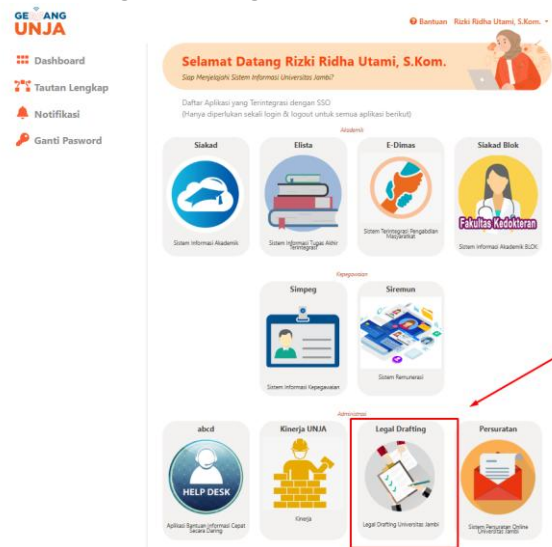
GERBANG UNJA

Bantuan Rizki Ridha Utami, S.Kom.

Dashboard
Tautan Lengkap
Notifikasi
Ganti Pasword

Selamat Datang Rizki Ridha Utami, S.Kom.
Siap Menjelajahi Sistem Informasi Universitas Jambi?

Daftar Aplikasi yang Terintegrasi dengan SSO
(Hanya diperlukan sekali login & logout untuk semua aplikasi berikut)

Akademik

Siakad
Sistem Informasi Akademik

Elista
Sistem Informasi Tugas Akhir Terintegrasi

E-Dimas
Sistem Terintegrasi Pengabdian Masyarakat

Siakad Blok
Fakultas Kedokteran
Sistem Informasi Akademik BLOK

Kepegawaian

Simpeg
Sistem Informasi Kepegawaian

Siremun
Sistem Remunerasi

Administrasi

abcd
HELP DESK
Aplikasi Bantuan Informasi Cepat Secara Daring

Kinerja UNJA
Kinerja

Legal Drafting
Legal Drafting Universitas Jambi

Persuratan
Sistem Persuratan Online Universitas Jambi